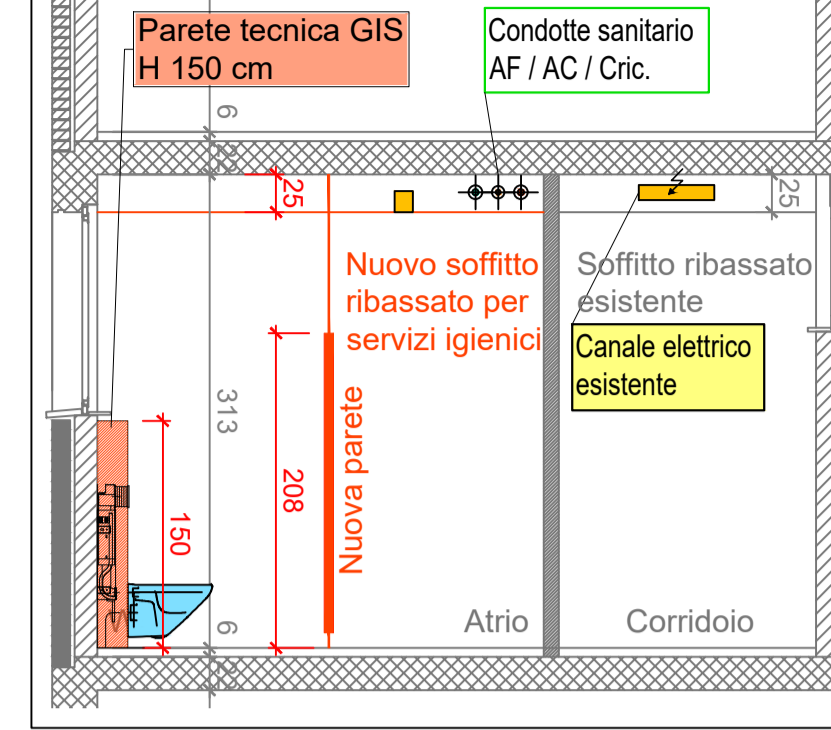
Parete tecnica GIS
H 150 cm

Condotte sanitario
AF / AC / Cric.

6
22
25
25

Nuovo soffitto
ribassato per
servizi igienici

Soffitto ribassato
esistente

Canale elettrico
esistente

313
208
150

Nuova parete

Atrio
Corridoio

6
22